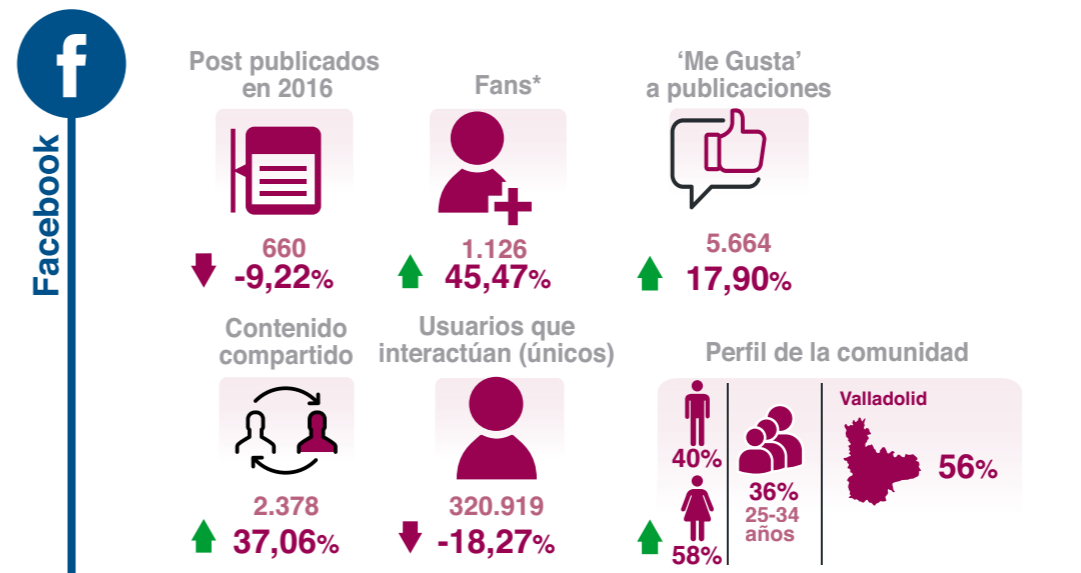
f

Facebook

Post publicados en 2016

660
-9,22%

Fans*

1.126
45,47%

'Me Gusta' a publicaciones

5.664
17,90%

Contenido compartido

2.378
37,06%

Usuarios que interactúan (únicos)

320.919
-18,27%

Perfil de la comunidad

40%

58%

36%
25-34 años

Valladolid

56%